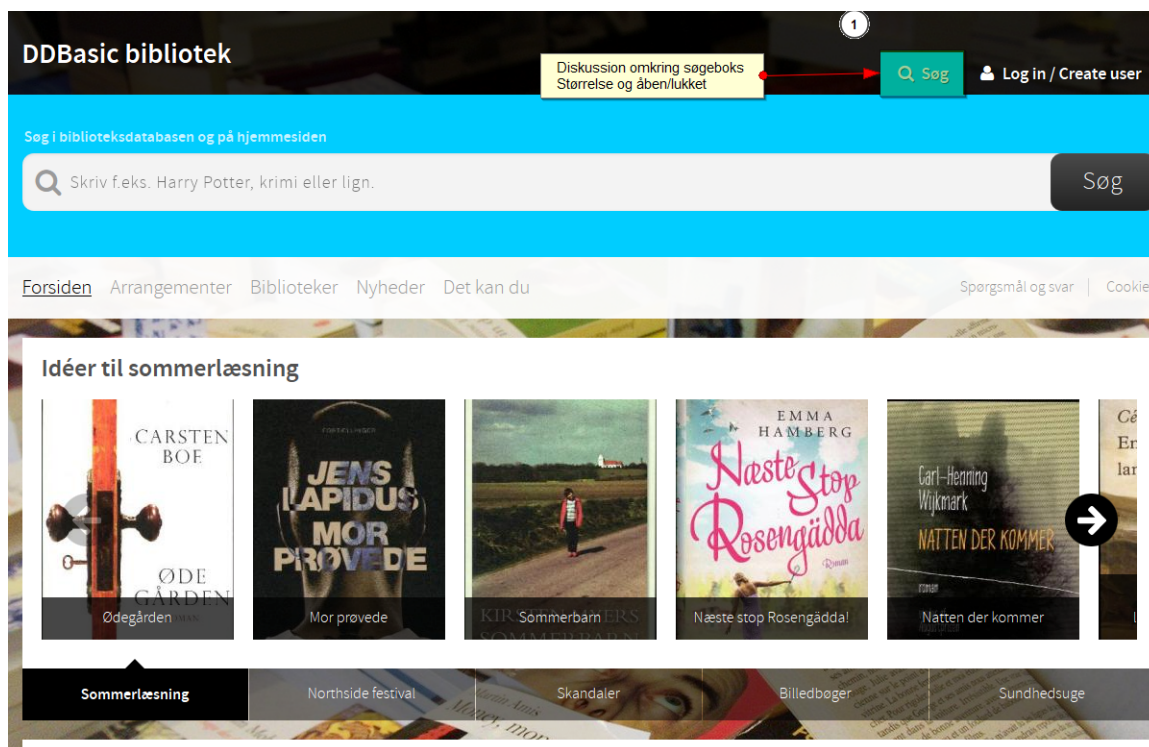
DDBasic bibliotek

1

Diskussion omkring søgeboks
Størrelse og åben/lukket

Søg

Log in / Create user

Søg i biblioteksdatabasen og på hjemmesiden

Skriv f.eks. Harry Potter, krimi eller lign.

Søg

Forsiden Arrangementer Biblioteker Nyheder Det kan du

Spørgsmål og svar | Cookie

Idéer til sommerlæsning

CARSTEN BOE
ØDE GÅRDEN
Ødegården

JENS LAPIDUS
MOR PRØVEDE
Mor prøvede

Sommerbarn

EMMA HAMBERG
Næste stop Rosengädda
Roman
Næste stop Rosengädda!

Carl-Henning Wijkmark
NATTEN DER KOMMER
Natten der kommer

Sommerlæsning | Northside festival | Skandaler | Billedbøger | Sundhedsuge